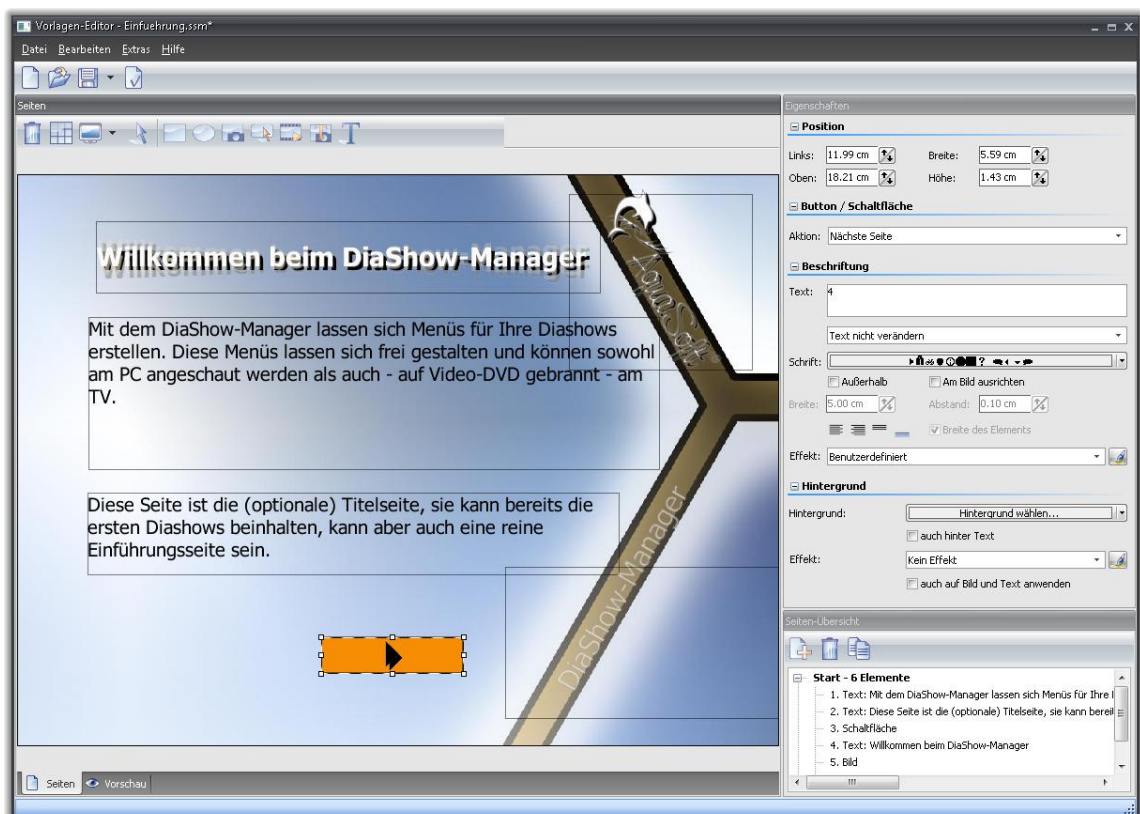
Vorlagen-Editor - Einfuehrung.ssm*

Datei Bearbeiten Extras Hilfe

Seiten

Willkommen beim DiaShow-Manager

Mit dem DiaShow-Manager lassen sich Menüs für Ihre Diashows erstellen. Diese Menüs lassen sich frei gestalten und können sowohl am PC angeschaut werden als auch - auf Video-DVD gebrannt - am TV.

Diese Seite ist die (optionale) Titelseite, sie kann bereits die ersten Diashows beinhalten, kann aber auch eine reine Einführungsseite sein.

AquaSoft

DiaShow-Manager

Seiten Vorschau

Eigenschaften

Position

Links: 11.99 cm Breite: 5.59 cm
Oben: 18.21 cm Höhe: 1.43 cm

Button / Schaltfläche

Aktion: Nächste Seite

Beschriftung

Text: 4

Text nicht verändern

Schrift:

Außerhalb Am Bild ausrichten

Breite: 5.00 cm Abstand: 0.10 cm

Breite des Elements

Effekt: Benutzerdefiniert

Hintergrund

Hintergrund: Hintergrund wählen...

auch hinter Text

Effekt: Kein Effekt

auch auf Bild und Text anwenden

Seiten-Übersicht

Start - 6 Elemente
1. Text: Mit dem DiaShow-Manager lassen sich Menüs für Ihre I
2. Text: Diese Seite ist die (optionale) Titelseite, sie kann bereit
3. Schaltfläche
4. Text: Willkommen beim DiaShow-Manager
5. Bild